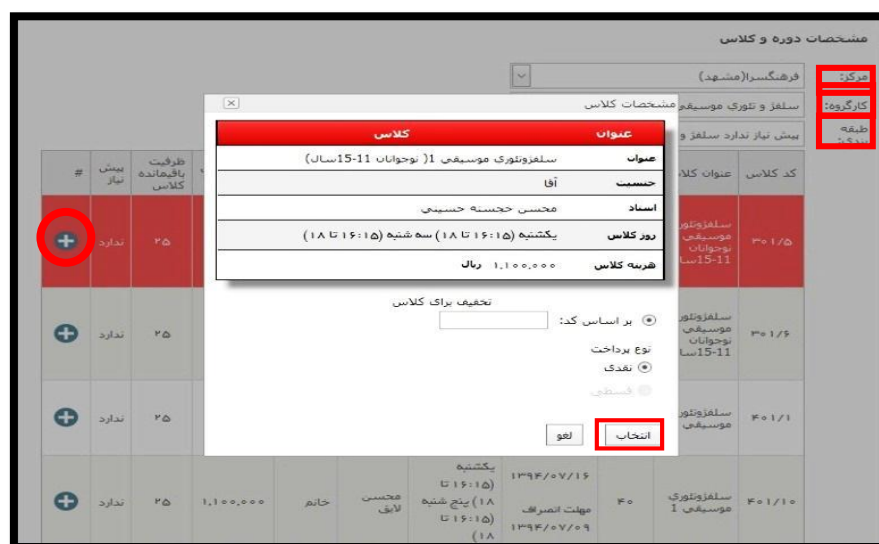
مشخصات دوره و کلاس

مرکز: فرهنگسرا(مشهد)

کارگروه: سلفژ و تئوری موسیقی

طبقه بندی: پیش نیاز ندارد سلفژ و

| کد کلاس | عنوان کلاس | | | | | | ظرفیت باقیمانده کلاس | پیش نیاز | # |
|---|---|---|---|---|---|---|---|---|---|
| ۳۰۱/۵ | سلفژوتئور موسیقی نوجوانان 11-15سا | | | | | | ۲۵ | ندارد | |
| ۳۰۱/۶ | سلفژوتئور موسیقی نوجوانان 11-15سا | | | | | | ۲۵ | ندارد | |
| ۴۰۱/۱ | سلفژوتئور موسیقی | | | | | | ۲۵ | ندارد | |
| ۴۰۱/۱۰ | سلفژوتئوری موسیقی 1 | ۴۰ | ۱۳۹۴/۰۷/۱۶ مهلت انصراف ۱۳۹۴/۰۷/۰۹ | یکشنبه (۱۶:۱۵ تا ۱۸) پنج شنبه (۱۶:۱۵ تا ۱۸ | محسن لایق | خانم | ۱,۱۰۰,۰۰۰ | ۲۵ | ندارد | |

مشخصات کلاس

| عنوان | کلاس |
|---|---|
| عنوان | سلفژوتئوری موسیقی 1( نوجوانان 11-15سال) |
| جنسیت | آقا |
| استاد | محسن حجسته حسینی |
| روز کلاس | یکشنبه (۱۶:۱۵ تا ۱۸) سه شنبه (۱۶:۱۵ تا ۱۸) |
| هزینه کلاس | ۱,۱۰۰,۰۰۰ ریال |

تخفیف برای کلاس

بر اساس کد:

نوع پرداخت

نقدی

قسطی

انتخاب

لغو